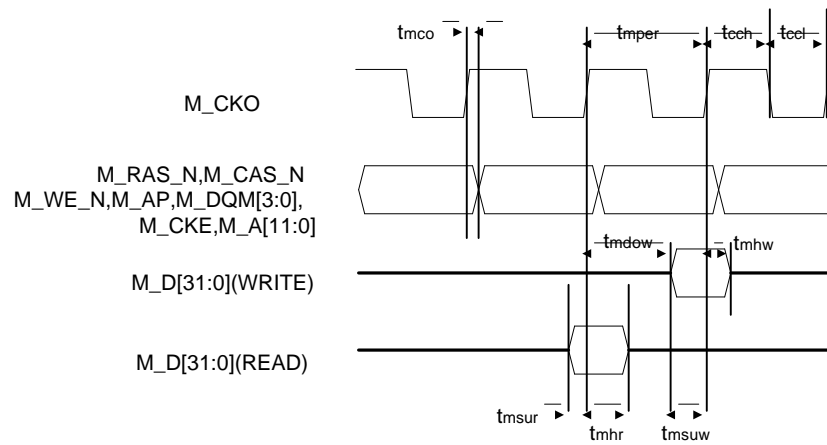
$t_{mco}$

$t_{mper}$

$t_{cch}$

$t_{ccl}$

M_CKO

M_RAS_N,M_CAS_N
M_WE_N,M_AP,M_DQM[3:0],
M_CKE,M_A[11:0]

$t_{mdow}$

$t_{mhw}$

M_D[31:0](WRITE)

M_D[31:0](READ)

$t_{msur}$

$t_{mhr}$

$t_{msuw}$